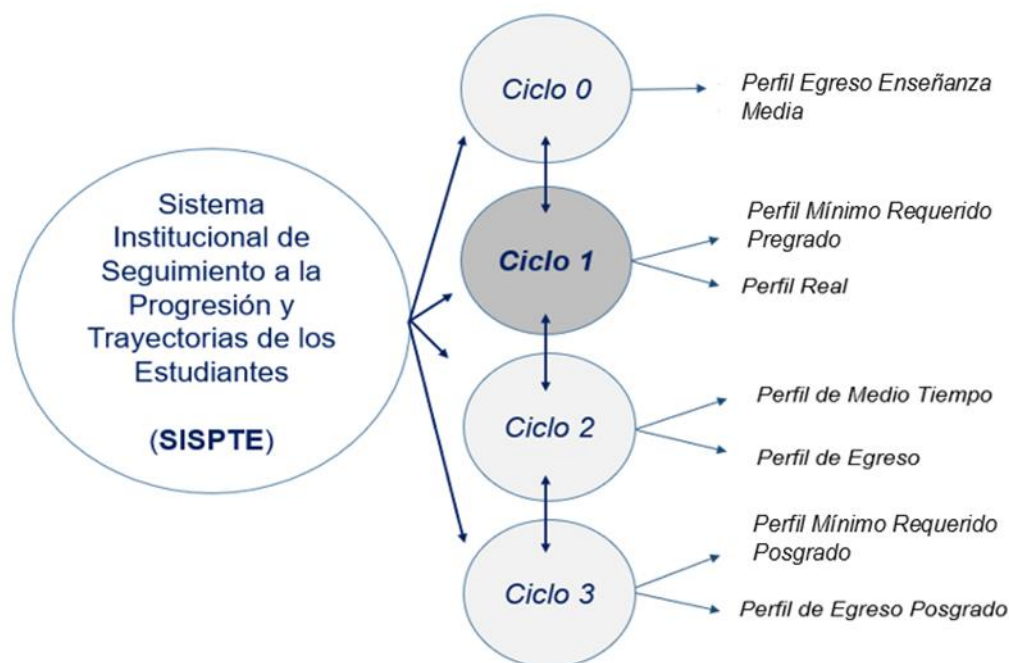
Sistema Institucional de Seguimiento a la Progresión y Trayectorias de los Estudiantes

(SISPTE)

Ciclo 0

Perfil Egreso Enseñanza Media

Ciclo 1

Perfil Mínimo Requerido Pregrado

Perfil Real

Ciclo 2

Perfil de Medio Tiempo

Perfil de Egreso

Ciclo 3

Perfil Mínimo Requerido Posgrado

Perfil de Egreso Posgrado